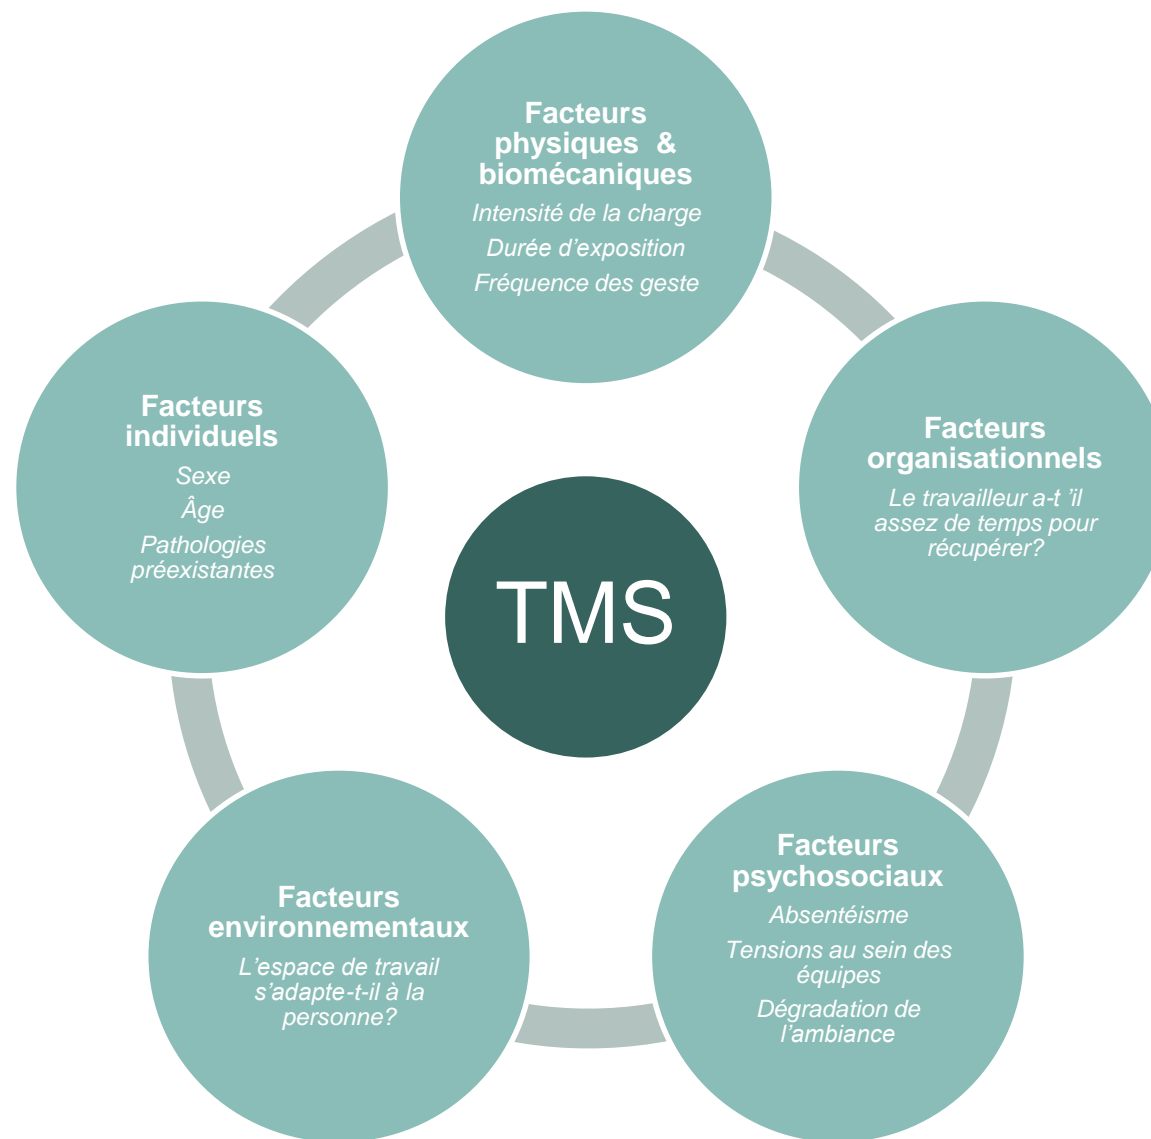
Facteurs physiques & biomécaniques

Intensité de la charge

Durée d'exposition

Fréquence des geste

Facteurs individuels

Sexe

Âge

Pathologies préexistantes

Facteurs organisationnels

Le travailleur a-t 'il assez de temps pour récupérer?

TMS

Facteurs environnementaux

L'espace de travail s'adapte-t-il à la personne?

Facteurs psychosociaux

Absentéisme

Tensions au sein des équipes

Dégradation de l'ambiance